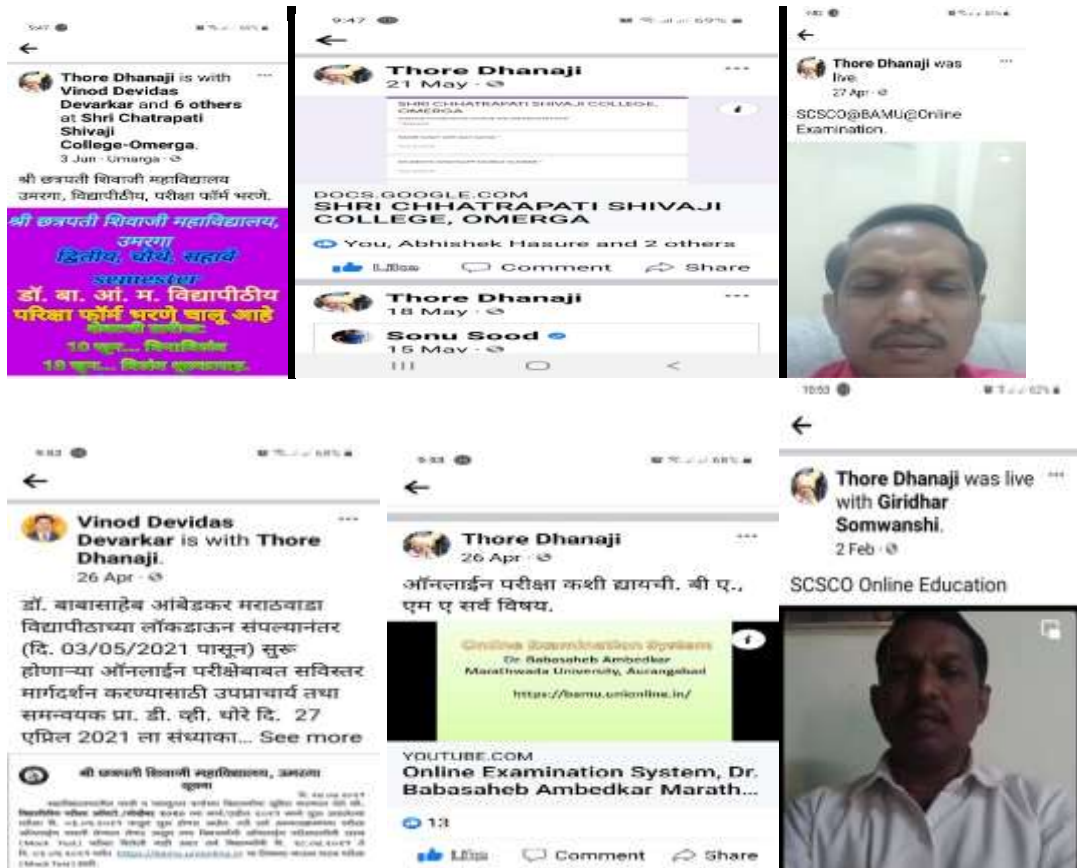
9:47

←

Thore Dhanaji is with Vinod Devidas Devarkar and 6 others at Shri Chatrapati Shivaji College-Omerga.
3 Jun · Umarga

श्री छत्रपती शिवाजी महाविद्यालय उमरगा, विद्यापीठीय, परीक्षा फॉर्म भरणे.

श्री छत्रपती शिवाजी महाविद्यालय, उमरगा
द्वितीय, चौथे, सहावे
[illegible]
डॉ. बा. आं. म. विद्यापीठीय
परिक्षा फॉर्म भरणे चालू आहे
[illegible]
10 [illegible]
19 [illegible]

9:47 69%

←

Thore Dhanaji
21 May

SHRI CHHATRAPATI SHIVAJI COLLEGE, OMERGA

DOCS.GOOGLE.COM
SHRI CHHATRAPATI SHIVAJI COLLEGE, OMERGA

You, Abhishek Hasure and 2 others

Like Comment Share

Thore Dhanaji
18 May

Sonu Sood
15 May

←

Thore Dhanaji was live.
27 Apr

SCSCO@BAMU@Online Examination.

10:53

←

Thore Dhanaji was live with Giridhar Somwanshi.
2 Feb

SCSCO Online Education

←

Vinod Devidas Devarkar is with Thore Dhanaji.
26 Apr

डॉ. बाबासाहेब आंबेडकर मराठवाडा विद्यापीठाच्या लॉकडाऊन संपल्यानंतर (दि. 03/05/2021 पासून) सुरू होणाऱ्या ऑनलाईन परीक्षेबाबत सविस्तर मार्गदर्शन करण्यासाठी उपप्राचार्य तथा समन्वयक प्रा. डी. व्ही. थोरे दि. 27 एप्रिल 2021 ला संध्याका... See more

श्री छत्रपती शिवाजी महाविद्यालय, उमरगा
सूचना
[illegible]

←

Thore Dhanaji
26 Apr

ऑनलाईन परीक्षा कशी द्यायची. बी ए., एम ए सर्व विषय.

Online Examination System
Dr Babasaheb Ambedkar Marathwada University, Aurangabad
https://bamu.unionline.in/

YOUTUBE.COM
Online Examination System, Dr. Babasaheb Ambedkar Marath...

13

Like Comment Share